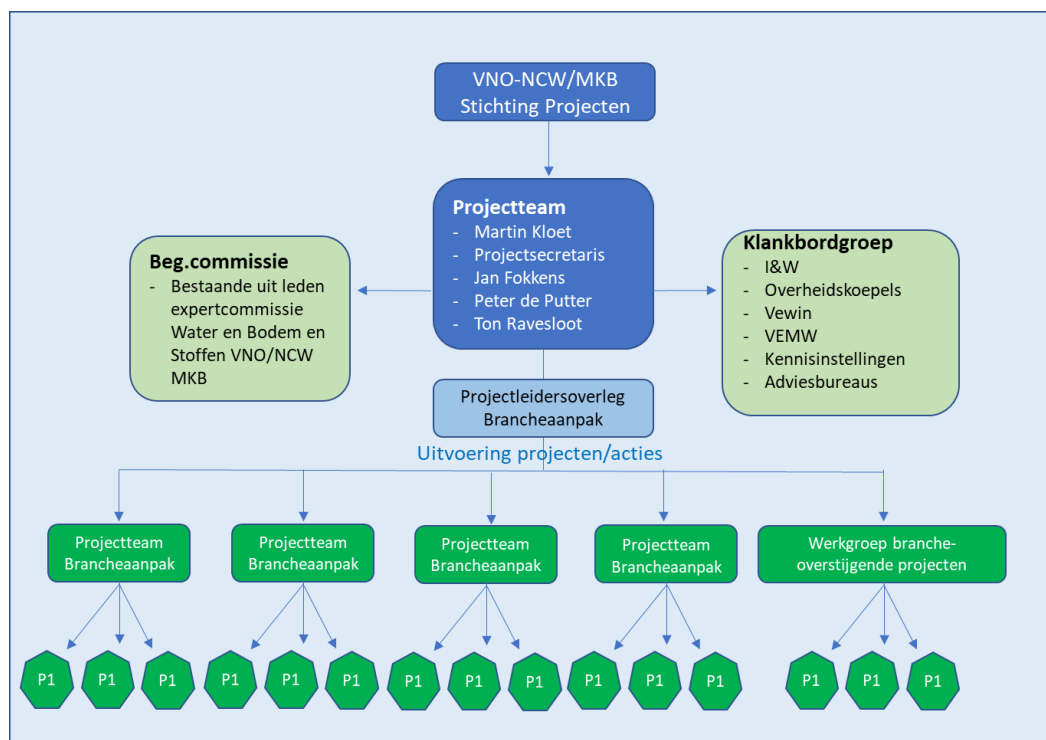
VNO-NCW/MKB
Stichting Projecten

Projectteam
- Martin Kloet
- Projectsecretaris
- Jan Fokkens
- Peter de Putter
- Ton Ravesloot

Beg.commissie
- Bestaande uit leden expertcommissie Water en Bodem en Stoffen VNO/NCW MKB

Klankbordgroep
- I&W
- Overheidskoepels
- Vewin
- VEMW
- Kennisinstellingen
- Adviesbureaus

Projectleidersoverleg
Brancheaanpak

Uitvoering projecten/acties

Projectteam
Brancheaanpak

Projectteam
Brancheaanpak

Projectteam
Brancheaanpak

Projectteam
Brancheaanpak

Werkgroep brancheoverstijgende projecten

P1 P1 P1 P1 P1 P1 P1 P1 P1 P1 P1 P1 P1 P1 P1